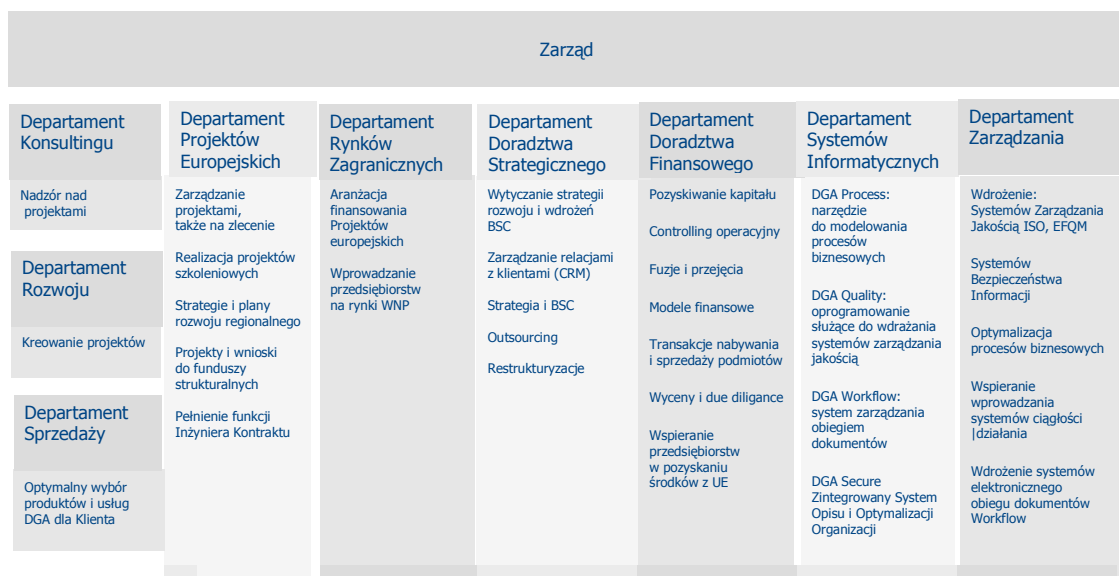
Zarząd

Departament Konsultingu

Nadzór nad projektami

Departament Rozwoju

Kreowanie projektów

Departament Sprzedaży

Optymalny wybór produktów i usług DGA dla Klienta

Departament Projektów Europejskich

Zarządzanie projektami, także na zlecenie

Realizacja projektów szkoleniowych

Strategie i plany rozwoju regionalnego

Projekty i wnioski do funduszy strukturalnych

Pełnienie funkcji Inżyniera Kontraktu

Departament Rynków Zagranicznych

Aranżacja finansowania Projektów europejskich

Wprowadzanie przedsiębiorstw na rynki WNP

Departament Doradztwa Strategicznego

Wytyczanie strategii rozwoju i wdrożeń BSC

Zarządzanie relacjami z klientami (CRM)

Strategia i BSC

Outsourcing

Restrukturyzacje

Departament Doradztwa Finansowego

Pozyskiwanie kapitału

Controlling operacyjny

Fuzje i przejęcia

Modele finansowe

Transakcje nabywania i sprzedaży podmiotów

Wyceny i due diligance

Wspieranie przedsiębiorstw w pozyskaniu środków z UE

Departament Systemów Informatycznych

DGA Process: narzędzie do modelowania procesów biznesowych

DGA Quality: oprogramowanie służące do wdrażania systemów zarządzania jakością

DGA Workflow: system zarządzania obiegiem dokumentów

DGA Secure Zintegrowany System Opisu i Optymalizacji Organizacji

Departament Zarządzania

Wdrożenie: Systemów Zarządzania Jakością ISO, EFQM

Systemów Bezpieczeństwa Informacji

Optymalizacja procesów biznesowych

Wspieranie wprowadzania systemów ciągłości |działania

Wdrożenie systemów elektronicznego obiegu dokumentów Workflow